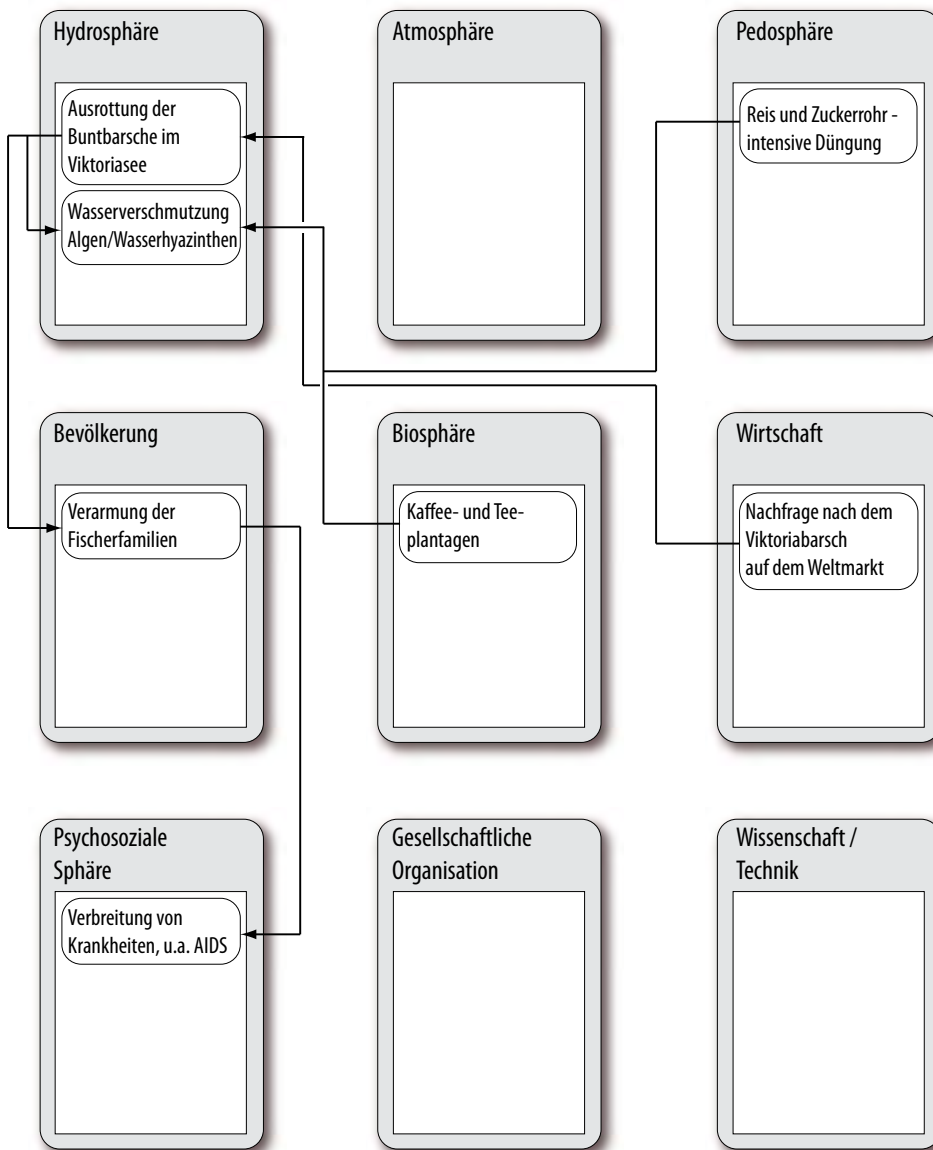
Hydrosphäre

Ausrottung der Buntbarsche im Viktoriasee

Wasserverschmutzung Algen/Wasserhyazinthen

Atmosphäre

Pedosphäre

Reis und Zuckerrohr - intensive Düngung

Bevölkerung

Verarmung der Fischerfamilien

Biosphäre

Kaffee- und Teeplantagen

Wirtschaft

Nachfrage nach dem Viktoriabarsch auf dem Weltmarkt

Psychosoziale Sphäre

Verbreitung von Krankheiten, u.a. AIDS

Gesellschaftliche Organisation

Wissenschaft / Technik